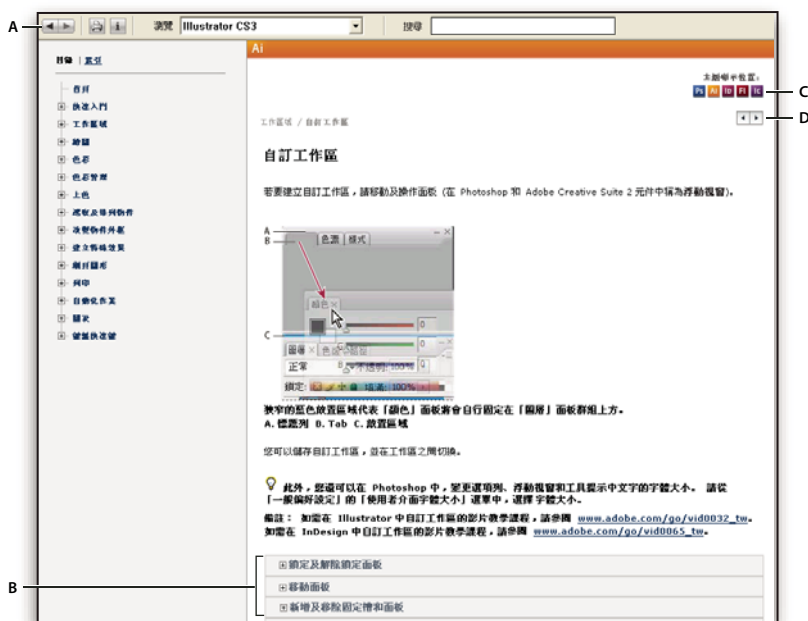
A

瀏覽 Illustrator CS3

搜尋

目錄 | 索引

首頁
快速入門
工作區域
繪圖
色彩
色彩管理
上色
選取及排列物件
改變物件外框
建立特殊效果
網頁圖形
列印
自動化作業
圖表
鍵盤快速鍵

Ai

本說明手冊位置：

C

Ps Ai ID Fl Ic

工作區域 / 自訂工作區

D

自訂工作區

若要建立自訂工作區，請移動及操作面板 (在 Photoshop 和 Adobe Creative Suite 2 元件中稱為浮動視窗)。

A
B
色票 樣式
顏色
C
圖層 色彩參考
正常 不透明度 100%
鎖定 填滿 100%

狹窄的藍色放置區域代表「顏色」面板將會自行固定在「圖層」面板群組上方。
A. 標題列 B. Tab C. 放置區域

您可以儲存自訂工作區，並在工作區之間切換。

此外，您還可以在 Photoshop 中，變更選項列、浮動視窗和工具提示中文字的字體大小。 請從「一般偏好設定」的「使用者介面字體大小」選單中，選擇字體大小。

備註： 如需在 Illustrator 中自訂工作區的影片教學課程，請參閱 www.adobe.com/go/vid0032_tw。
如需在 InDesign 中自訂工作區的影片教學課程，請參閱 www.adobe.com/go/vid0065_tw。

B

鎖定及解除鎖定面板
移動面板
新增及移除固定擴和面板